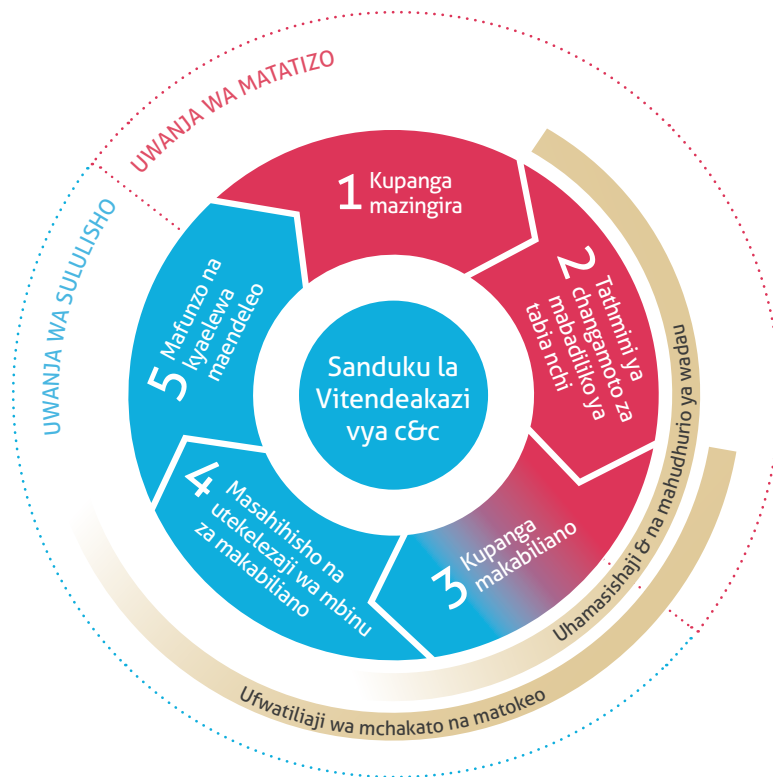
UWANJA WA MATATIZO

UWANJA WA SULULISHO

1 Kupanga mazingira

2 Tathmini ya changamoto za mabadiliko ya tabia nchi

3 Kupanga makabiliano

4 Masahihisho na utekelezaji wa mbinu za makabiliano

5 Mafunzo na kyaelewa maendeleo

Sanduku la Vitendeakazi vya c&c

Uhamasishaji & na mahudhurio ya wadau

Ufwatiliaji wa mchakato na matokeo